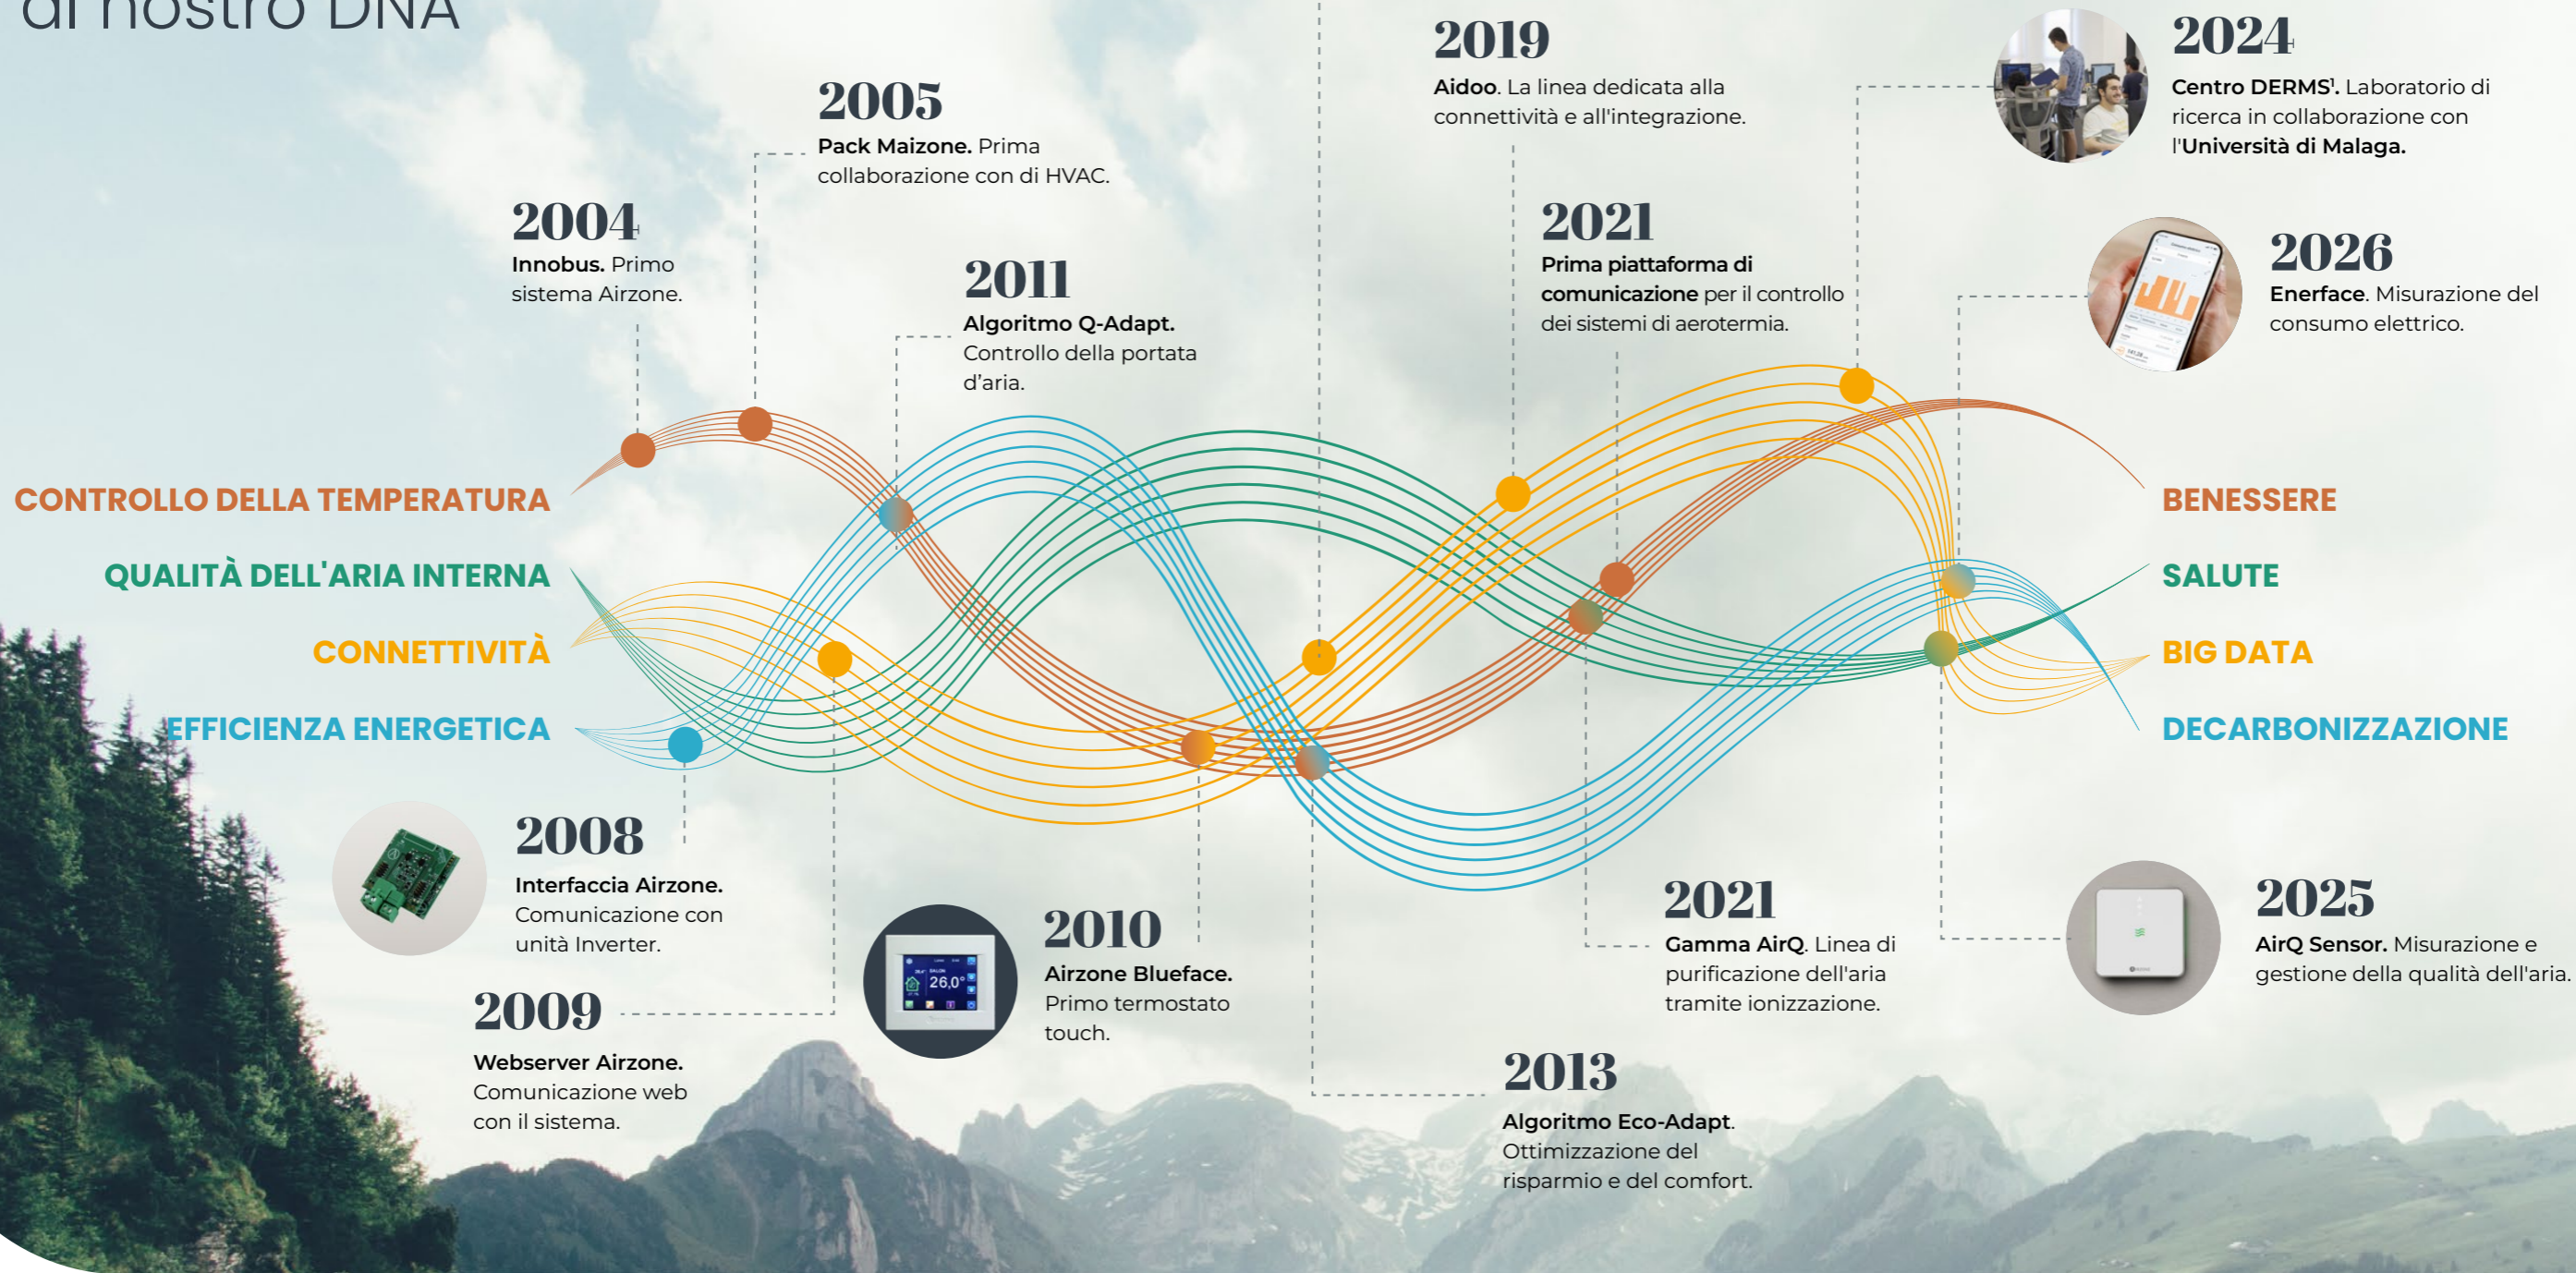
di nostro DNA

2005
**Pack Maizone.** Prima collaborazione con di HVAC.

2019
**Aidoo**. La linea dedicata alla connettività e all'integrazione.

2024
**Centro DERMS¹**. Laboratorio di ricerca in collaborazione con l'**Università di Malaga.**

2004
**Innobus.** Primo sistema Airzone.

2011
**Algoritmo Q-Adapt.** Controllo della portata d'aria.

2021
**Prima piattaforma di comunicazione** per il controllo dei sistemi di aerotermia.

2026
**Enerface**. Misurazione del consumo elettrico.

CONTROLLO DELLA TEMPERATURA
QUALITÀ DELL'ARIA INTERNA
CONNETTIVITÀ
EFFICIENZA ENERGETICA

BENESSERE
SALUTE
BIG DATA
DECARBONIZZAZIONE

2008
**Interfaccia Airzone.** Comunicazione con unità Inverter.

2009
**Webserver Airzone.** Comunicazione web con il sistema.

2010
**Airzone Blueface.** Primo termostato touch.

26,0°

2021
**Gamma AirQ**. Linea di purificazione dell'aria tramite ionizzazione.

2025
**AirQ Sensor.** Misurazione e gestione della qualità dell'aria.

2013
**Algoritmo Eco-Adapt**. Ottimizzazione del risparmio e del comfort.